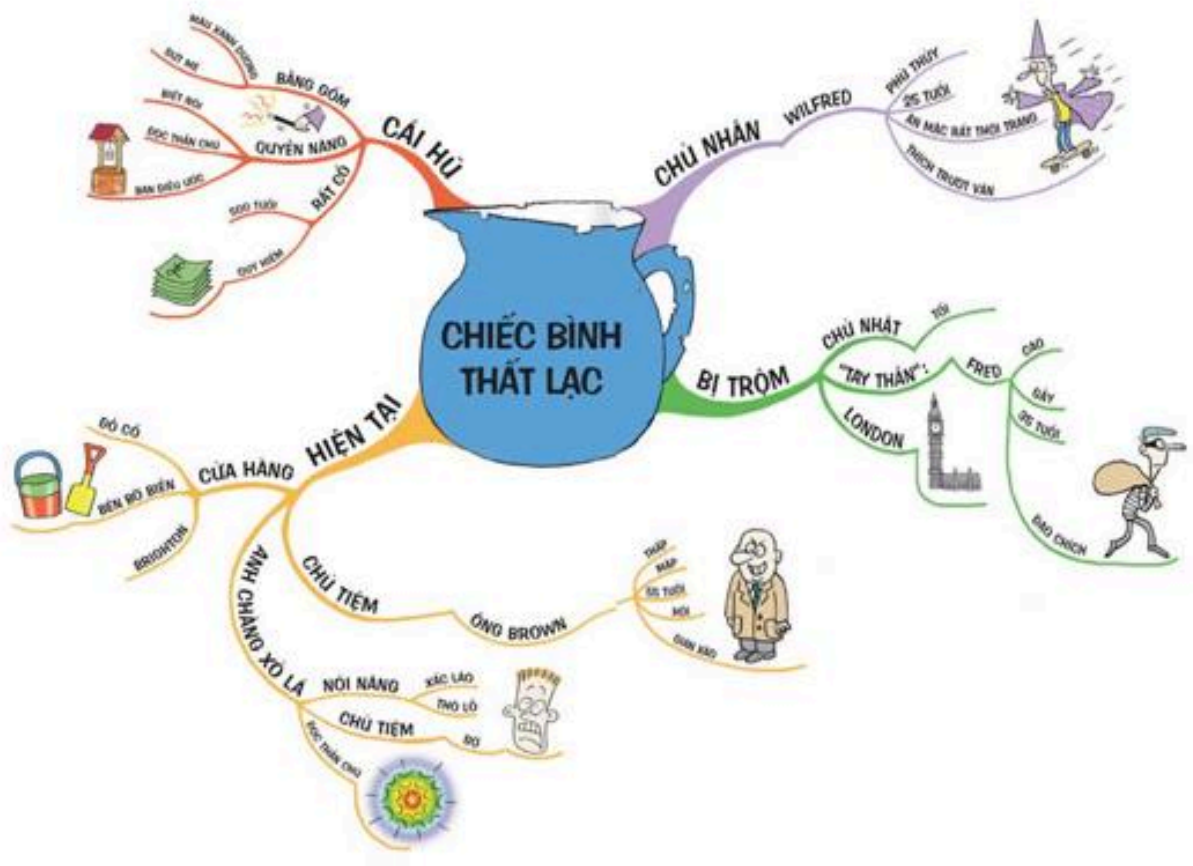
CHIẾC BÌNH THẤT LẠC

CÁI HŨ
BẰNG GỐM
MÀU XANH DƯƠNG
BỊ MẺ
QUYỀN NĂNG
BIẾT NÓI
ĐỌC THẦN CHÚ
BAN ĐIỀU ƯỚC
RẤT CỔ
500 TUỔI
QUÝ HIẾM

CHỦ NHÂN
WILFRED
PHÙ THỦY
25 TUỔI
ĂN MẶC RẤT THỜI TRANG
THÍCH TRƯỢT VÁN

BỊ TRỘM
CHỦ NHẬT
TỐI
"TAY THẦN":
FRED
CAO
GẦY
35 TUỔI
BẢO CHÍCH
LONDON

HIỆN TẠI
CỬA HÀNG
ĐỒ CỔ
BÊN BỜ BIỂN
BRIGHTON
CHỦ TIỆM
ÔNG BROWN
THẤP
MẬP
55 TUỔI
HÓI
GIAN XẢO
ANH CHÀNG XỎ LÁ
NÓI NĂNG
XẤC LÁO
THÔ LỖ
CHỦ TIỆM
SỢ
ĐỌC THẦN CHÚ